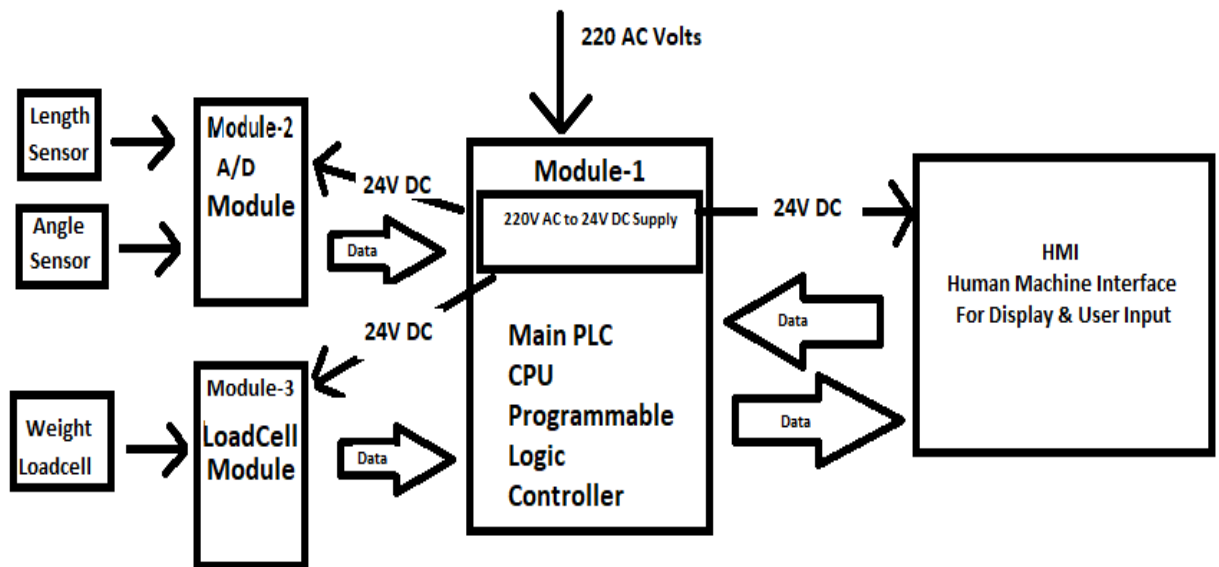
220 AC Volts

Length Sensor

Angle Sensor

Module-2
A/D
Module

24V DC

Data

Module-1

220V AC to 24V DC Supply

24V DC

HMI
Human Machine Interface
For Display & User Input

24V DC

Data

Main PLC
CPU
Programmable
Logic
Controller

Data

Weight Loadcell

Module-3
LoadCell
Module

Data